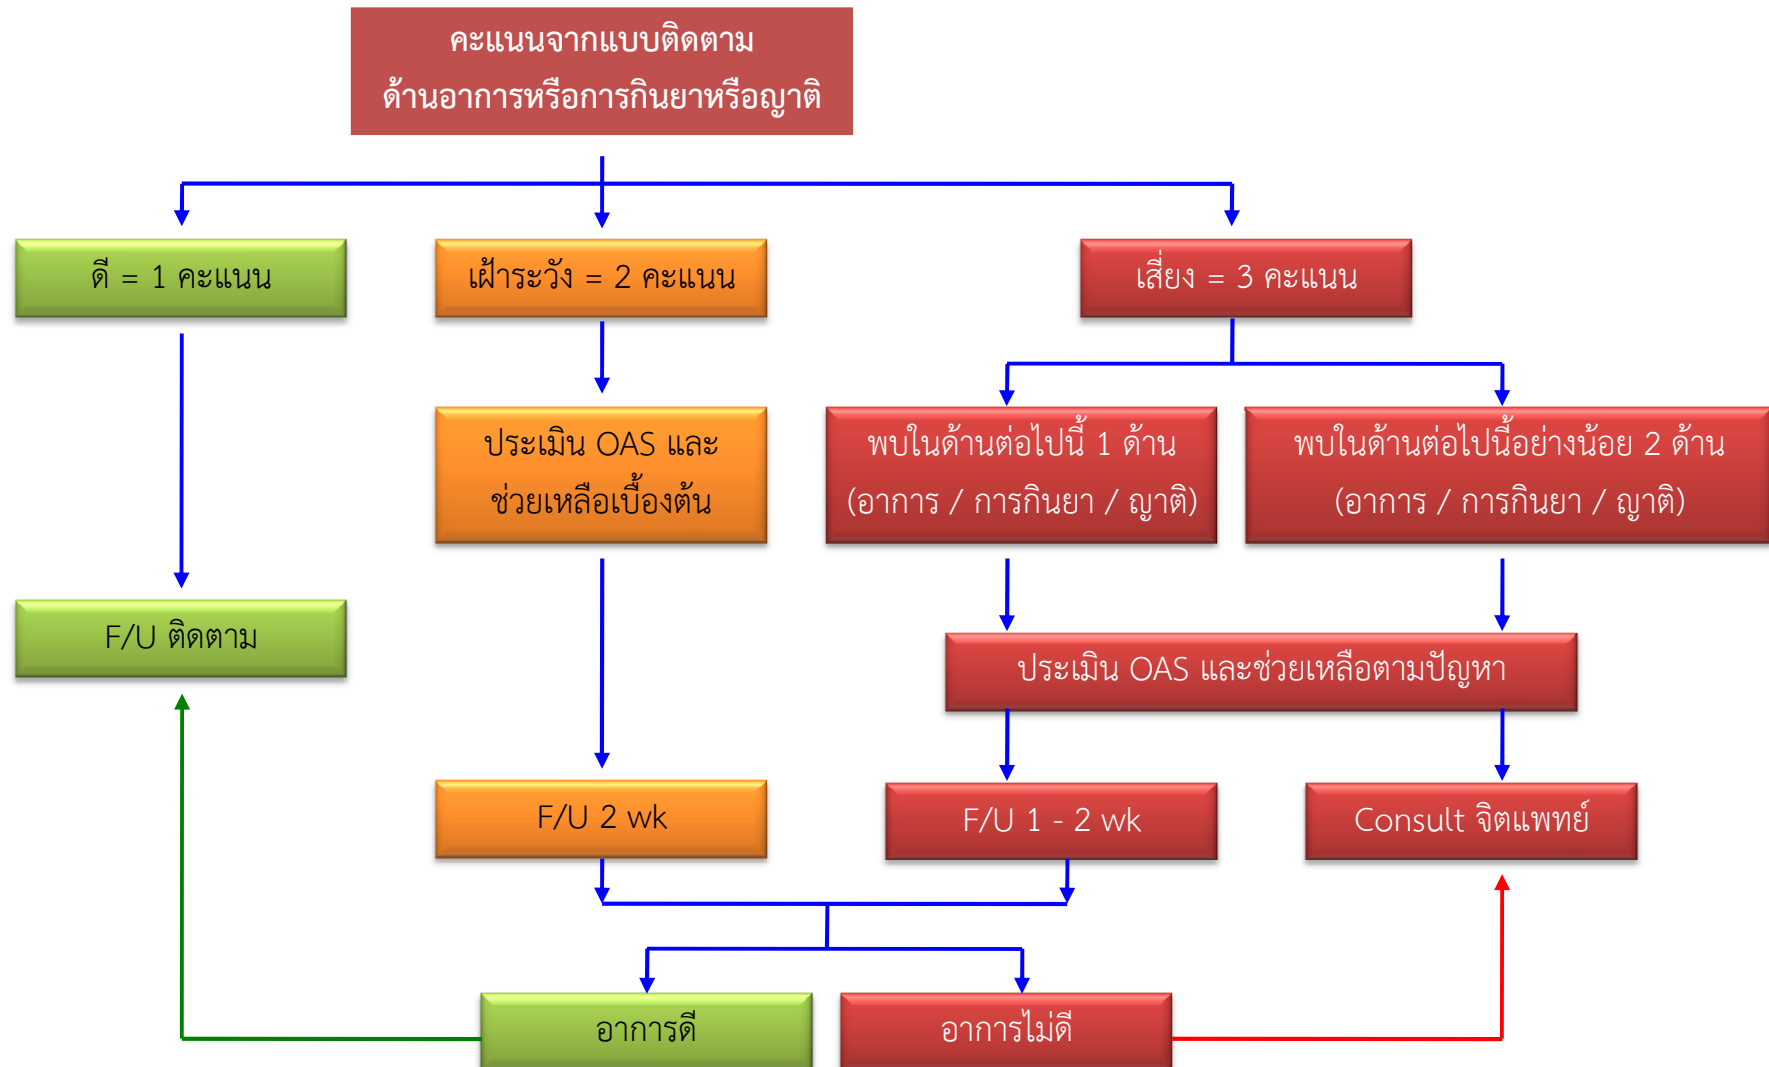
คะแนนจากแบบติดตาม
ด้านอาการหรือการกินยาหรือญาติ

ดี = 1 คะแนน

เฝ้าระวัง = 2 คะแนน

เสี่ยง = 3 คะแนน

ประเมิน OAS และ
ช่วยเหลือเบื้องต้น

พบในด้านต่อไปนี้ 1 ด้าน
(อาการ / การกินยา / ญาติ)

พบในด้านต่อไปนี้อย่างน้อย 2 ด้าน
(อาการ / การกินยา / ญาติ)

F/U ติดตาม

ประเมิน OAS และช่วยเหลือตามปัญหา

F/U 2 wk

F/U 1 - 2 wk

Consult จิตแพทย์

อาการดี

อาการไม่ดี